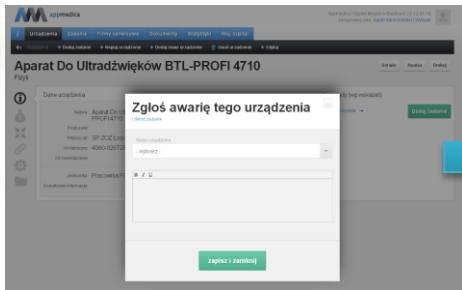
appmedica

Urządzenia Zadania Firmy serwisowe Dokumenty Statystyki Mój zespół

Aparat Do Ultradźwięków BTL-PROFI 4710

Fizyk

Data urządzenia

Nazwa: Aparat Do Ultradźwięków BTL-PROFI 4710

Producent:

Właściciel: SP ZOZ

Inwentarz: 4860-0267

Jednostka: Pracownia F

Dodatkowe informacje:

Zdarzenia Awaria Drukuj

Dodaj zadanie

Zgłoś awarię tego urządzenia

Uzupełnij dane

- wybierz -

B I U

zapisz i zamknij